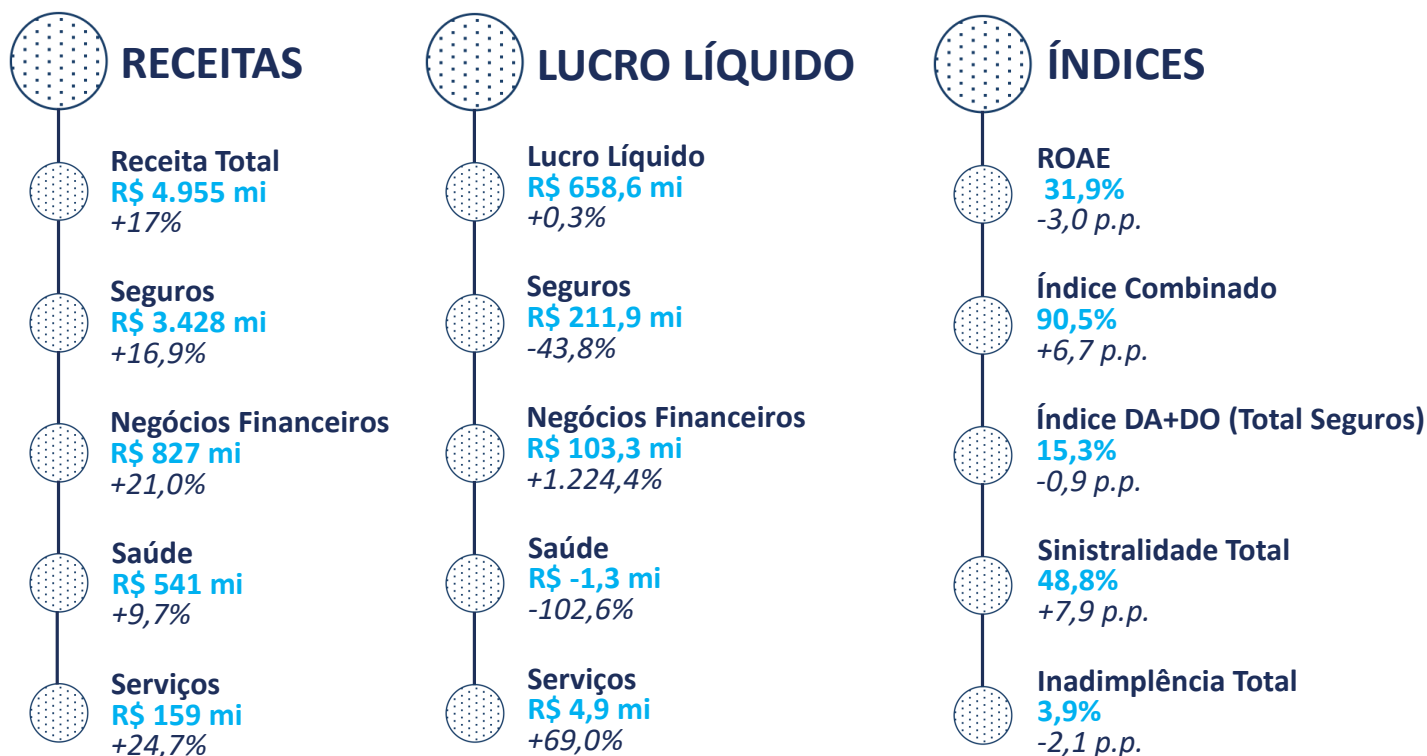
RECEITAS

Receita Total
R$ 4.955 mi
+17%

Seguros
R$ 3.428 mi
+16,9%

Negócios Financeiros
R$ 827 mi
+21,0%

Saúde
R$ 541 mi
+9,7%

Serviços
R$ 159 mi
+24,7%

LUCRO LÍQUIDO

Lucro Líquido
R$ 658,6 mi
+0,3%

Seguros
R$ 211,9 mi
-43,8%

Negócios Financeiros
R$ 103,3 mi
+1.224,4%

Saúde
R$ -1,3 mi
-102,6%

Serviços
R$ 4,9 mi
+69,0%

ÍNDICES

ROAE
31,9%
-3,0 p.p.

Índice Combinado
90,5%
+6,7 p.p.

Índice DA+DO (Total Seguros)
15,3%
-0,9 p.p.

Sinistralidade Total
48,8%
+7,9 p.p.

Inadimplência Total
3,9%
-2,1 p.p.